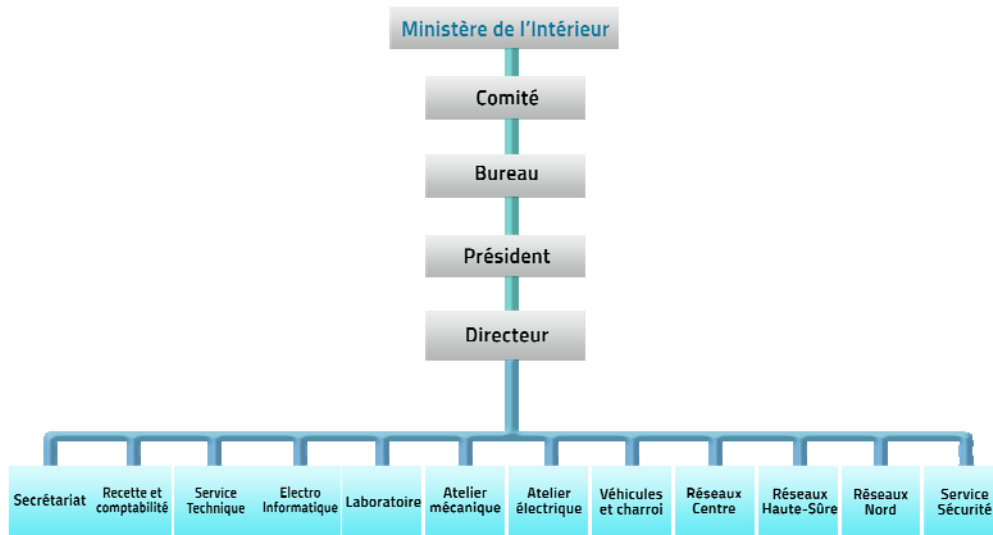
Ministère de l'Intérieur

Comité

Bureau

Président

Directeur

Secrétariat

Recette et comptabilité

Service Technique

Electro Informatique

Laboratoire

Atelier mécanique

Atelier électrique

Véhicules et charroi

Réseaux Centre

Réseaux Haute-Sûre

Réseaux Nord

Service Sécurité